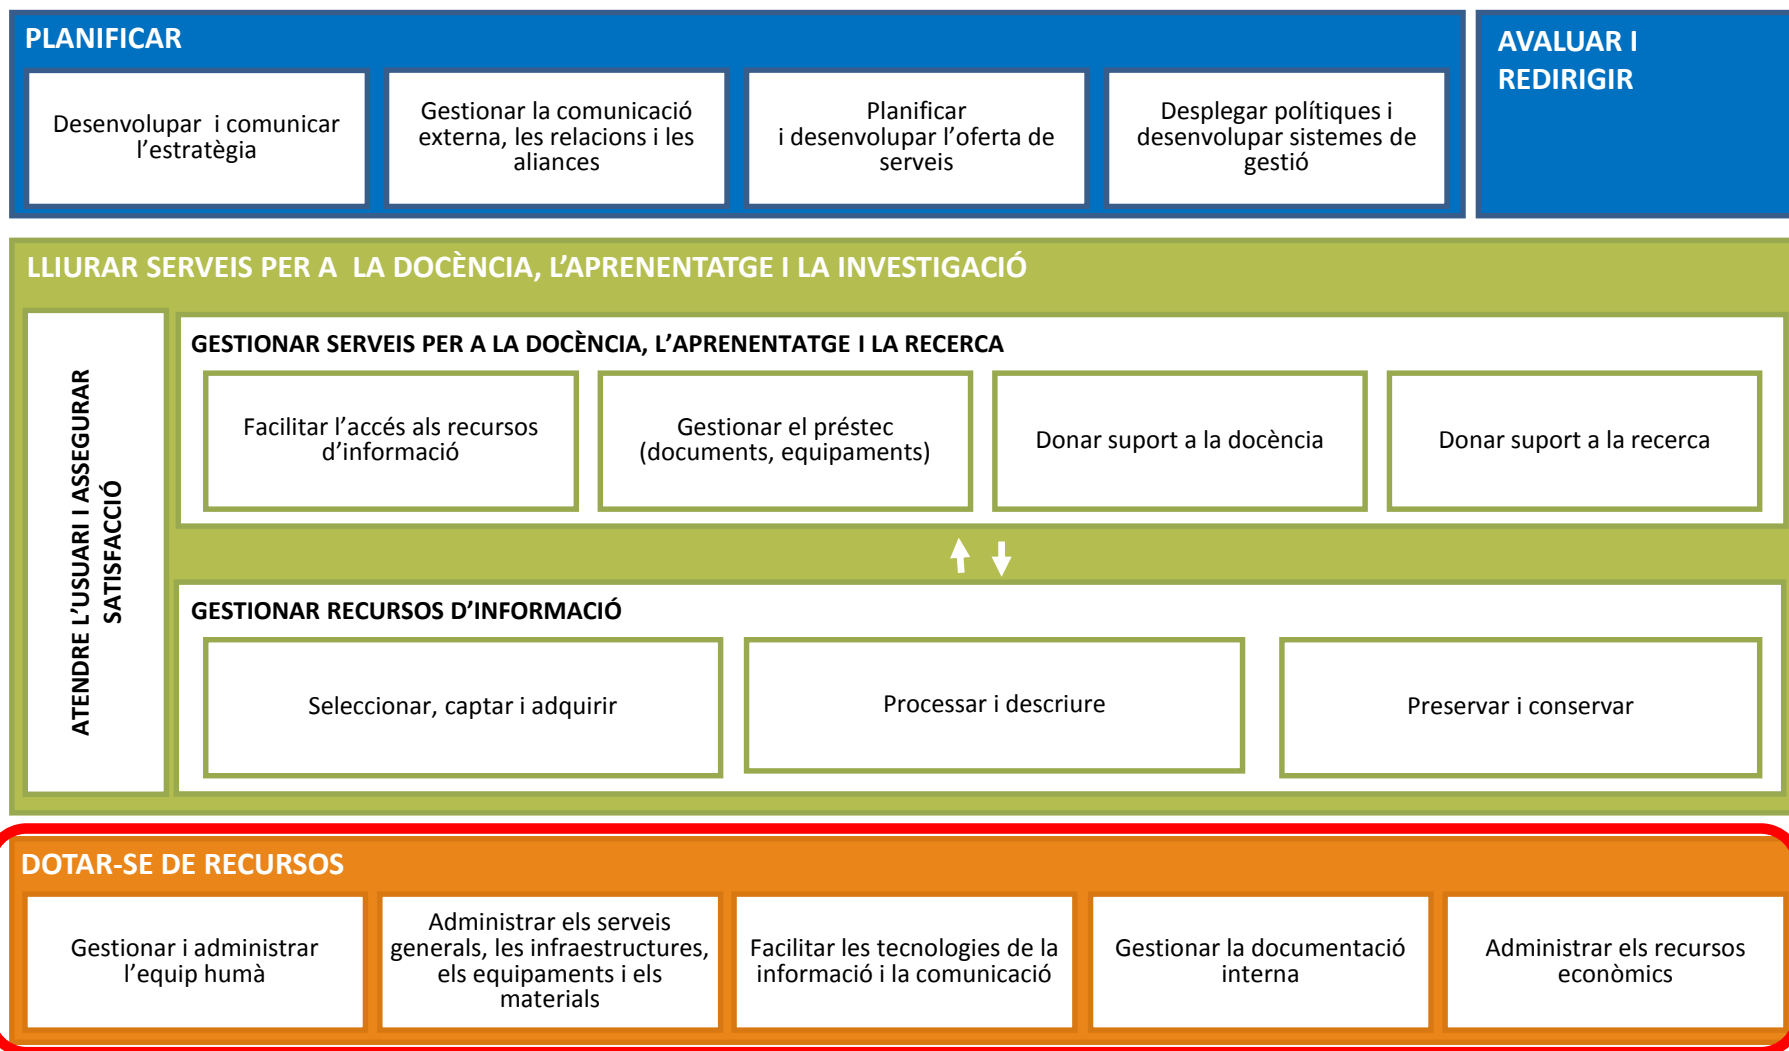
PLANIFICAR

Desenvolupar i comunicar l'estratègia

Gestionar la comunicació externa, les relacions i les aliances

Planificar i desenvolupar l'oferta de serveis

Desplegar polítiques i desenvolupar sistemes de gestió

AVALUAR I REDIRIGIR

LLIURAR SERVEIS PER A LA DOCÈNCIA, L'APRENENTATGE I LA INVESTIGACIÓ

ATENDRE L'USUARI I ASSEGURAR SATISFACCIÓ

GESTIONAR SERVEIS PER A LA DOCÈNCIA, L'APRENENTATGE I LA RECERCA

Facilitar l'accés als recursos d'informació

Gestionar el préstec (documents, equipaments)

Donar suport a la docència

Donar suport a la recerca

GESTIONAR RECURSOS D'INFORMACIÓ

Seleccionar, captar i adquirir

Processar i descriure

Preservar i conservar

DOTAR-SE DE RECURSOS

Gestionar i administrar l'equip humà

Administrar els serveis generals, les infraestructures, els equipaments i els materials

Facilitar les tecnologies de la informació i la comunicació

Gestionar la documentació interna

Administrar els recursos econòmics